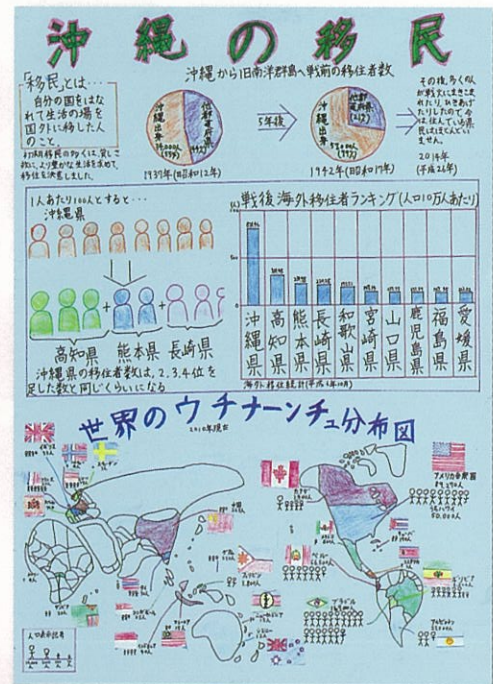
沖縄の移民

「移民」とは…
自分の国をはなれて生活の場を国外に移した人のこと。
初期移民の多くは、貧しさ故に、より豊かな生活を求めて、移住を決意しました。

沖縄から旧南洋群島へ戦前の移住者数

1937年(昭和12年)

5年後

1942年(昭和17年)

その後、多くの人が戦争にまきこまれたり、ひきあげたりしたので、今は住んでいる人はほとんどいません。
2014年(平成26年)

1人あたり100人とすると…
沖縄県

高知県 + 熊本県 + 長崎県
沖縄県の移住者数は、2,3,4位を足した数と同じくらいになる

戦後海外移住者ランキング(人口10万人あたり)

| 沖縄県 | 高知県 | 熊本県 | 長崎県 | 和歌山県 | 宮崎県 | 山口県 | 鹿児島県 | 福島県 | 愛媛県 |
|---|---|---|---|---|---|---|---|---|---|

海外移住統計(平成6年10月)

世界のウチナーンチュ分布図
2010年現在

アメリカ合衆国
50,000人

スペイン
ブラジル
ボリビア
アルゼンチン

人の数の目安
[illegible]